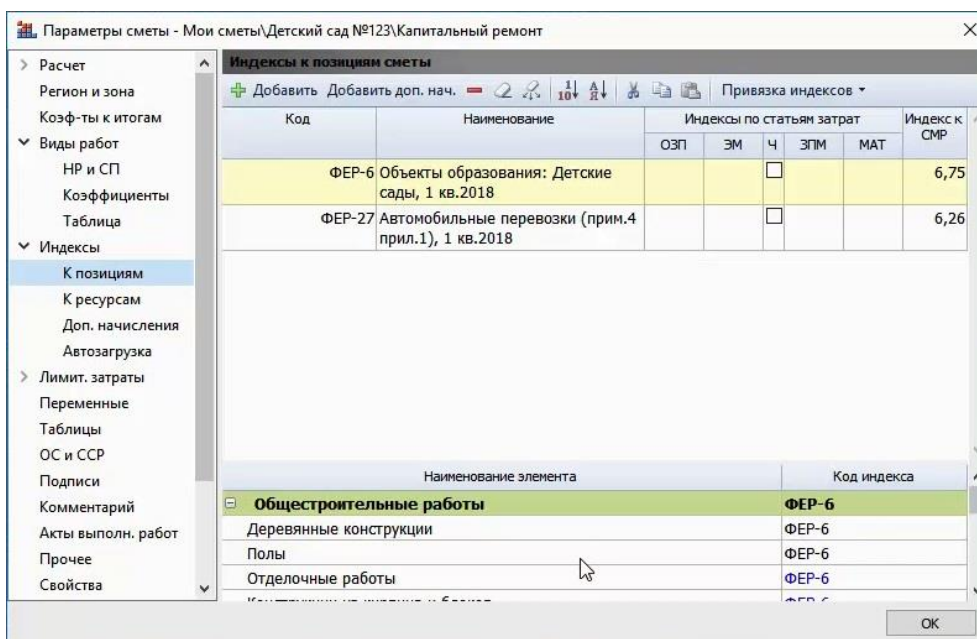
Параметры сметы - Мои сметы\Детский сад №123\Капитальный ремонт

Расчет
Регион и зона
Коэф-ты к итогам
Виды работ
НР и СП
Коэффициенты
Таблица
Индексы
К позициям
К ресурсам
Доп. начисления
Автозагрузка
Лимит. затраты
Переменные
Таблицы
ОС и ССР
Подписи
Комментарий
Акты выполн. работ
Прочее
Свойства

Индексы к позициям сметы

Добавить Добавить доп. нач. Привязка индексов

| Код | Наименование | ОЗП | ЭМ | Ч | ЗПМ | МАТ | Индекс к СМР |
|---|---|---|---|---|---|---|---|
| ФЕР-6 | Объекты образования: Детские сады, 1 кв.2018 | | | ☐ | | | 6,75 |
| ФЕР-27 | Автомобильные перевозки (прим.4 прил.1), 1 кв.2018 | | | ☐ | | | 6,26 |

Индексы по статьям затрат

| Наименование элемента | Код индекса |
|---|---|
| Общестроительные работы | ФЕР-6 |
| Деревянные конструкции | ФЕР-6 |
| Полы | ФЕР-6 |
| Отделочные работы | ФЕР-6 |
| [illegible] | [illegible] |

OK